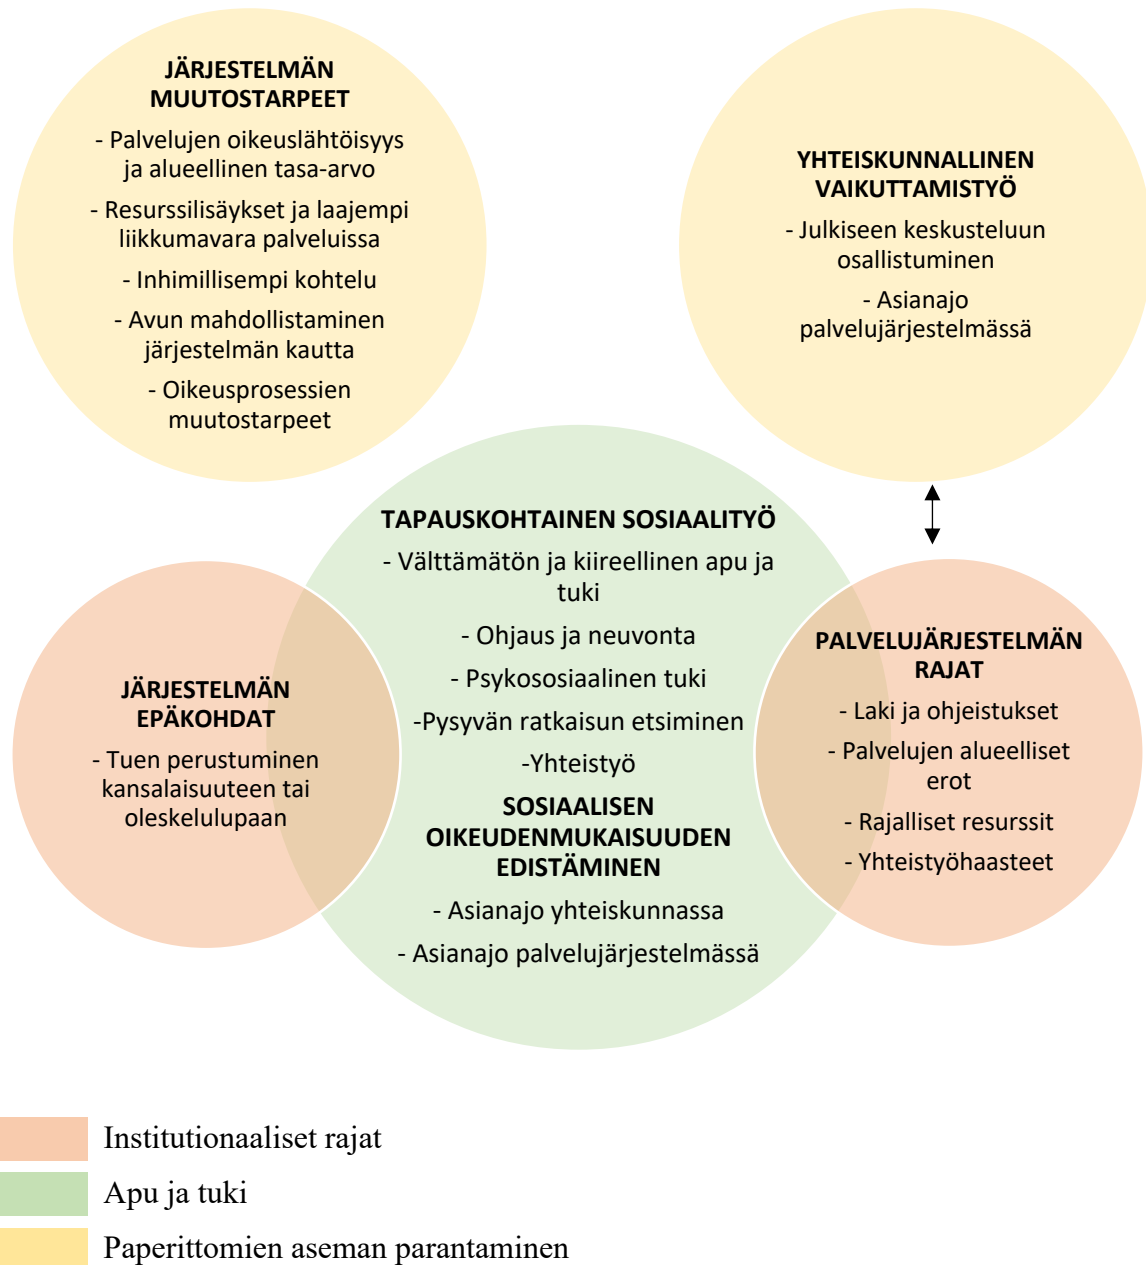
JÄRJESTELMÄN MUUTOSTARPEET

- Palvelujen oikeuslähtöisyys ja alueellinen tasa-arvo

- Resurssilisäykset ja laajempi liikkumavara palveluissa

- Inhimillisempi kohtelu

- Avun mahdollistaminen järjestelmän kautta

- Oikeusprosessien muutostarpeet

YHTEISKUNNALLINEN VAIKUTTAMISTYÖ

- Julkiseen keskusteluun osallistuminen

- Asianajo palvelujärjestelmässä

TAPAUSKOHTAINEN SOSIAALITYÖ

- Välttämätön ja kiireellinen apu ja tuki

- Ohjaus ja neuvonta

- Psykososiaalinen tuki

-Pysyvän ratkaisun etsiminen

-Yhteistyö

SOSIAALISEN OIKEUDENMUKAISUUDEN EDISTÄMINEN

- Asianajo yhteiskunnassa

- Asianajo palvelujärjestelmässä

JÄRJESTELMÄN EPÄKOHDAT

- Tuen perustuminen kansalaisuuteen tai oleskelulupaan

PALVELUJÄRJESTELMÄN RAJAT

- Laki ja ohjeistukset

- Palvelujen alueelliset erot

- Rajalliset resurssit

- Yhteistyöhaasteet

Institutionaaliset rajat

Apu ja tuki

Paperittomien aseman parantaminen